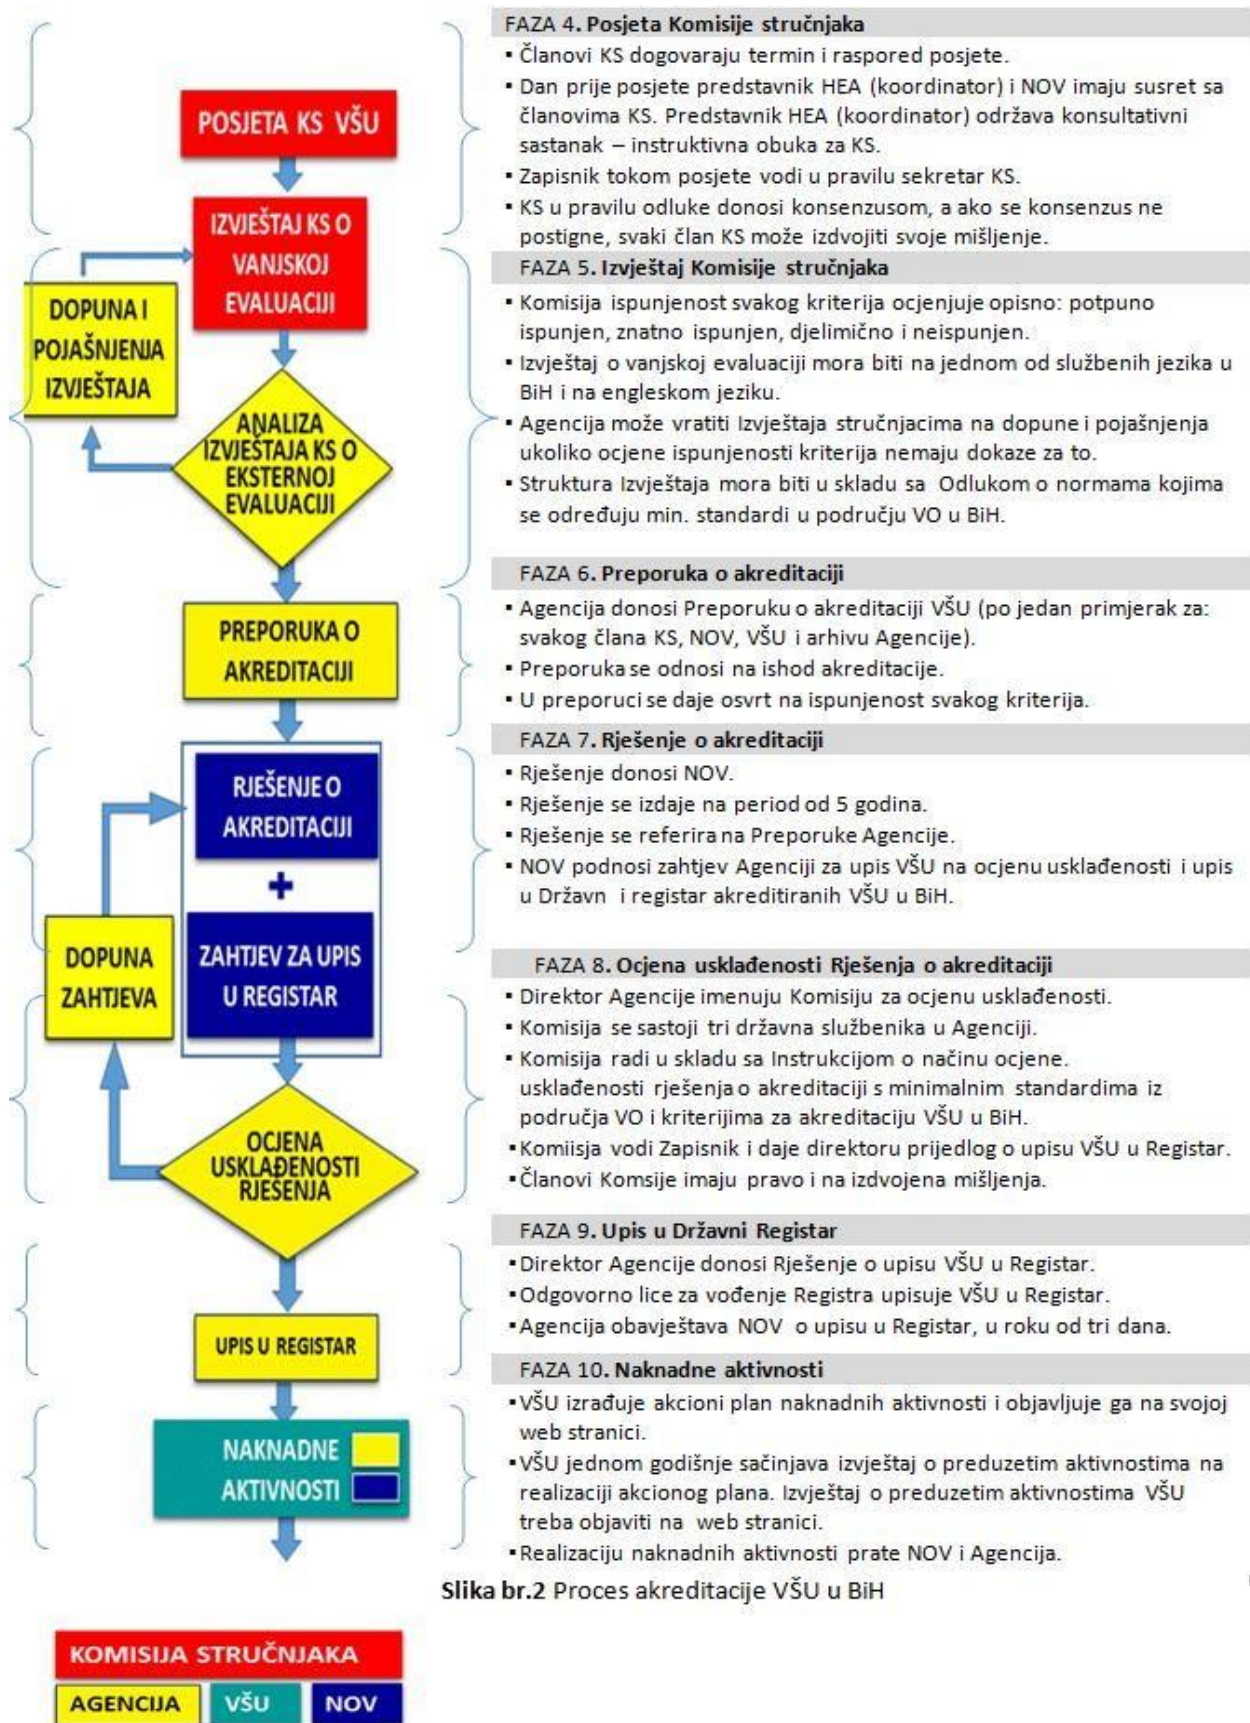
POSJETA KS VŠU

IZVJEŠTAJ KS O VANJSKOJ EVALUACIJI

DOPUNA I POJAŠNJENJA IZVJEŠTAJA

ANALIZA IZVJEŠTAJA KS O EKSTERNOJ EVALUACIJI

PREPORUKA O AKREDITACIJI

RJEŠENJE O AKREDITACIJI

+

ZAHTJEV ZA UPIS U REGISTAR

DOPUNA ZAHTJEVA

OCJENA USKLAĐENOSTI RJEŠENJA

UPIS U REGISTAR

NAKNADNE AKTIVNOSTI

KOMISIJA STRUČNJAKA

AGENCIJA | VŠU | NOV

FAZA 4. Posjeta Komisije stručnjaka
• Članovi KS dogovaraju termin i raspored posjete.
• Dan prije posjete predstavnik HEA (koordinator) i NOV imaju susret sa članovima KS. Predstavnik HEA (koordinator) održava konsultativni sastanak – instruktivna obuka za KS.
• Zapisnik tokom posjete vodi u pravilu sekretar KS.
• KS u pravilu odluke donosi konsenzusom, a ako se konsenzus ne postigne, svaki član KS može izdvojiti svoje mišljenje.

FAZA 5. Izvještaj Komisije stručnjaka
• Komisija ispunjenost svakog kriterija ocjenjuje opisno: potpuno ispunjen, znatno ispunjen, djelimično i neispunjen.
• Izvještaj o vanjskoj evaluaciji mora biti na jednom od službenih jezika u BiH i na engleskom jeziku.
• Agencija može vratiti Izvještaja stručnjacima na dopune i pojašnjenja ukoliko ocjene ispunjenosti kriterija nemaju dokaze za to.
• Struktura Izvještaja mora biti u skladu sa Odlukom o normama kojima se određuju min. standardi u području VO u BiH.

FAZA 6. Preporuka o akreditaciji
• Agencija donosi Preporuku o akreditaciji VŠU (po jedan primjerak za: svakog člana KS, NOV, VŠU i arhivu Agencije).
• Preporuka se odnosi na ishod akreditacije.
• U preporuci se daje osvrt na ispunjenost svakog kriterija.

FAZA 7. Rješenje o akreditaciji
• Rješenje donosi NOV.
• Rješenje se izdaje na period od 5 godina.
• Rješenje se referira na Preporuke Agencije.
• NOV podnosi zahtjev Agenciji za upis VŠU na ocjenu usklađenosti i upis u Državn i registar akreditiranih VŠU u BiH.

FAZA 8. Ocjena usklađenosti Rješenja o akreditaciji
• Direktor Agencije imenuju Komisiju za ocjenu usklađenosti.
• Komisija se sastoji tri državna službenika u Agenciji.
• Komisija radi u skladu sa Instrukcijom o načinu ocjene. usklađenosti rješenja o akreditaciji s minimalnim standardima iz područja VO i kriterijima za akreditaciju VŠU u BiH.
• Komiisja vodi Zapisnik i daje direktoru prijedlog o upisu VŠU u Registar.
• Članovi Komsije imaju pravo i na izdvojena mišljenja.

FAZA 9. Upis u Državni Registar
• Direktor Agencije donosi Rješenje o upisu VŠU u Registar.
• Odgovorno lice za vođenje Registra upisuje VŠU u Registar.
• Agencija obavještava NOV o upisu u Registar, u roku od tri dana.

FAZA 10. Naknadne aktivnosti
• VŠU izrađuje akcioni plan naknadnih aktivnosti i objavljuje ga na svojoj web stranici.
• VŠU jednom godišnje sačinjava izvještaj o preduzetim aktivnostima na realizaciji akcionog plana. Izvještaj o preduzetim aktivnostima VŠU treba objaviti na web stranici.
• Realizaciju naknadnih aktivnosti prate NOV i Agencija.

Slika br.2 Proces akreditacije VŠU u BiH